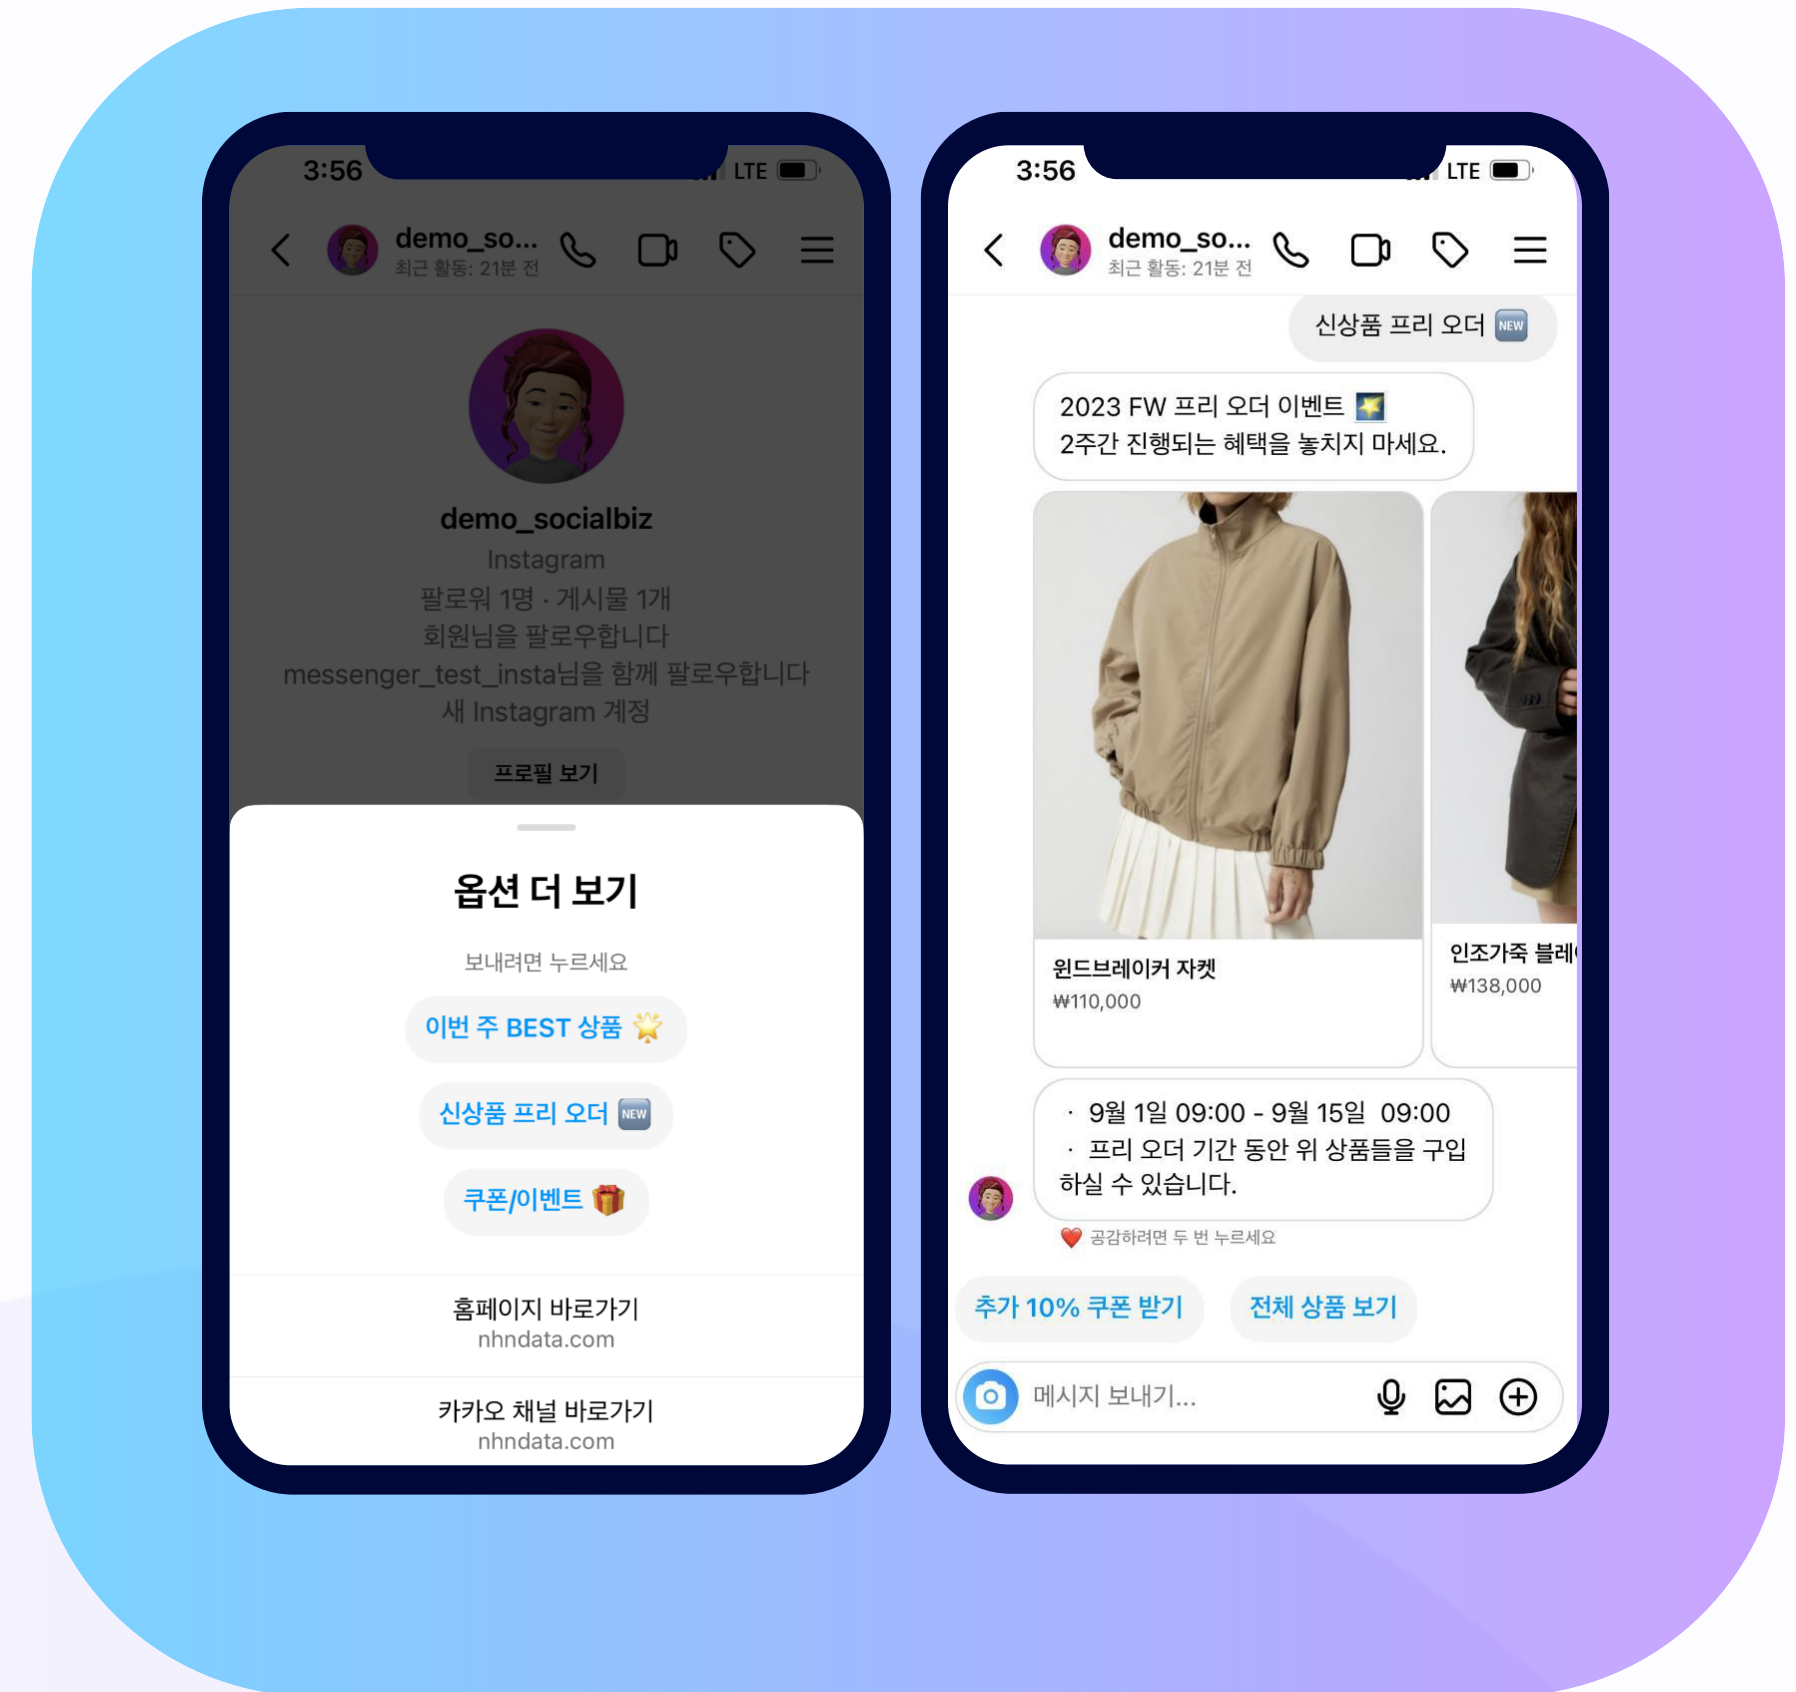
3:56 LTE

demo_so...
최근 활동: 21분 전

demo_socialbiz
Instagram
팔로워 1명 · 게시물 1개
회원님을 팔로우합니다
messenger_test_insta님을 함께 팔로우합니다
새 Instagram 계정

프로필 보기

옵션 더 보기

보내려면 누르세요

이번 주 BEST 상품 🌟

신상품 프리 오더 🆕

쿠폰/이벤트 🎁

홈페이지 바로가기
nhndata.com

카카오 채널 바로가기
nhndata.com

3:56 LTE

demo_so...
최근 활동: 21분 전

신상품 프리 오더 🆕

2023 FW 프리 오더 이벤트 🌠
2주간 진행되는 혜택을 놓치지 마세요.

윈드브레이커 자켓
₩110,000

인조가죽 블레
₩138,000

· 9월 1일 09:00 - 9월 15일 09:00
· 프리 오더 기간 동안 위 상품들을 구입하실 수 있습니다.

❤️ 공감하려면 두 번 누르세요

추가 10% 쿠폰 받기

전체 상품 보기

메시지 보내기...